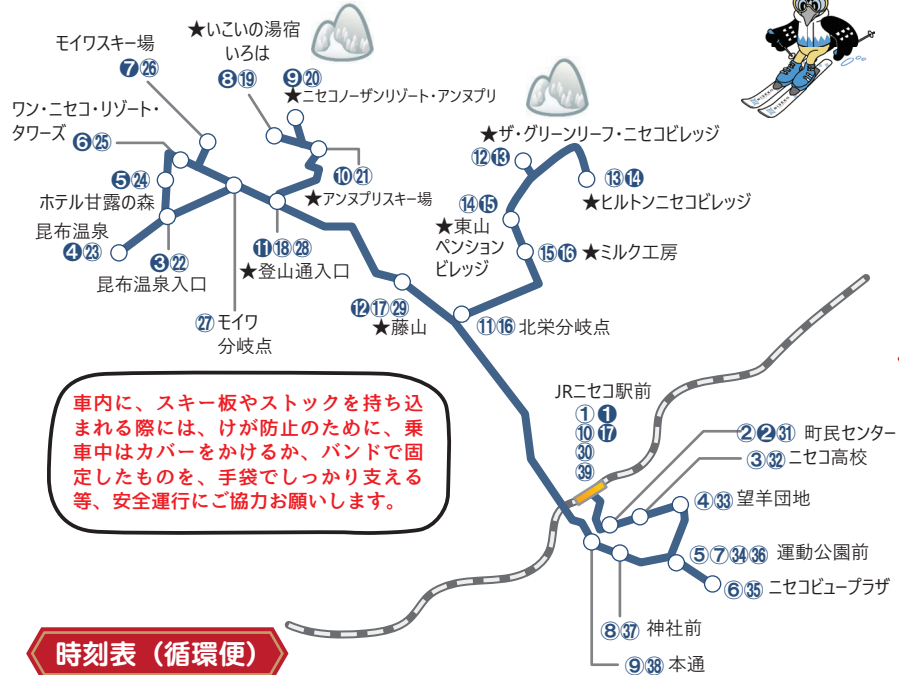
★いこいの湯宿
いろは
⑧⑲

モイワスキー場
⑦㉖

⑨⑳
★ニセコノーザンリゾート・アンヌプリ

ワン・ニセコ・リゾート・タワーズ
⑥㉕

★ザ・グリーンリーフ・ニセコビレッジ
⑫⑬

⑬⑭
★ヒルトンニセコビレッジ

⑤㉔
ホテル甘露の森

⑩㉑
★アンヌプリスキー場

⑭⑮
★東山
ペンション
ビレッジ

昆布温泉
④㉓

③㉒
昆布温泉入口

⑪⑱㉘
★登山通入口

⑮⑯ ★ミルク工房

㉗ モイワ
分岐点

⑫⑰㉙
★藤山

⑪⑯ 北栄分岐点

車内に、スキー板やストックを持ち込まれる際には、けが防止のために、乗車中はカバーをかけるか、バンドで固定したものを、手袋でしっかり支える等、安全運行にご協力お願いします。

JRニセコ駅前
①❶
⑩⑰
㉚
㊴

②❷㉛ 町民センター
③㉜ ニセコ高校
④㉝ 望羊団地
⑤⑦㉞㊱ 運動公園前
⑥㉟ ニセコビュープラザ
⑧㊲ 神社前
⑨㊳ 本通

時刻表（循環便）